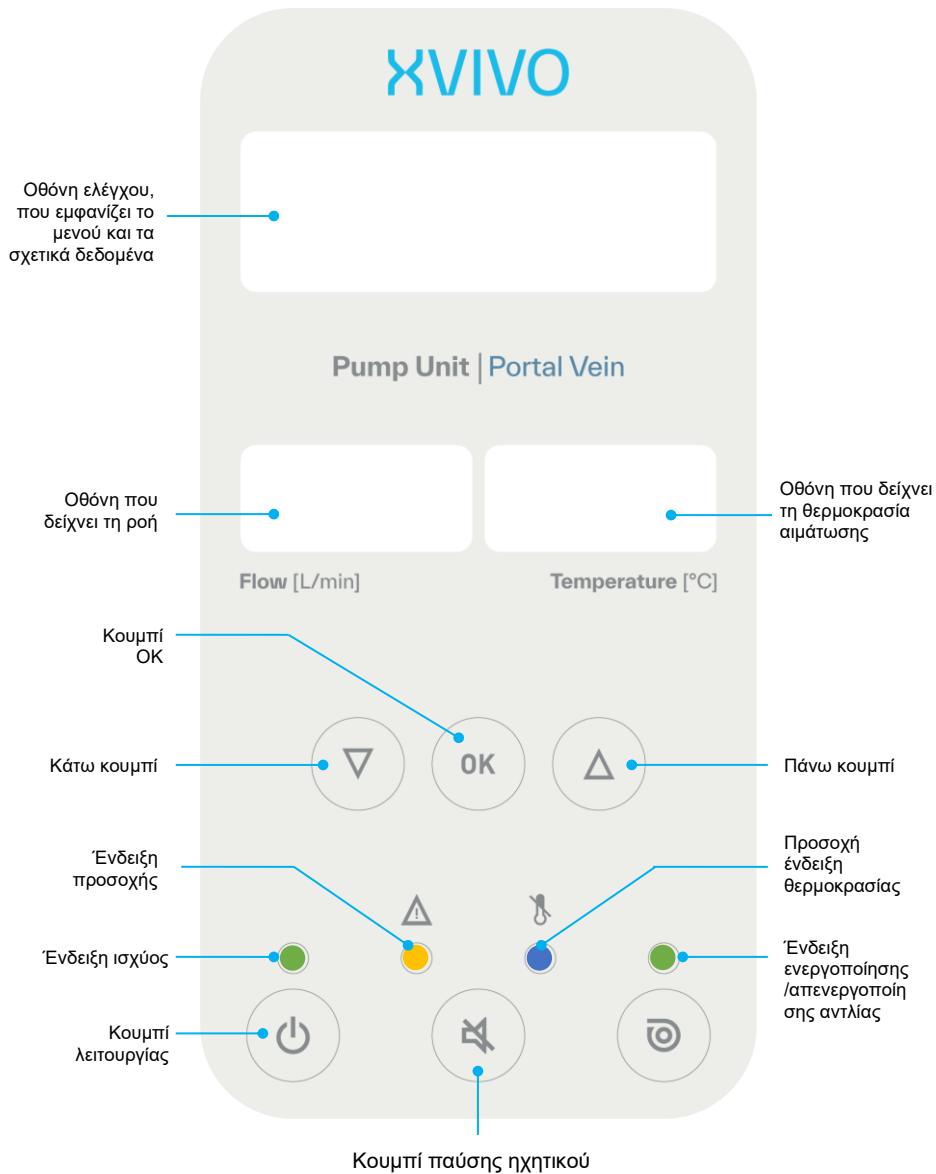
XVIVO

Οθόνη ελέγχου, που εμφανίζει το μενού και τα σχετικά δεδομένα

Pump Unit | Portal Vein

Οθόνη που δείχνει τη ροή

Οθόνη που δείχνει τη θερμοκρασία αιμάτωσης

Flow [L/min]

Temperature [°C]

Κουμπί OK

Κάτω κουμπί

OK

Πάνω κουμπί

Ένδειξη προσοχής

Προσοχή ένδειξη θερμοκρασίας

Ένδειξη ισχύος

Ένδειξη ενεργοποίησης /απενεργοποίησης αντλίας

Κουμπί λειτουργίας

Κουμπί παύσης ηχητικού